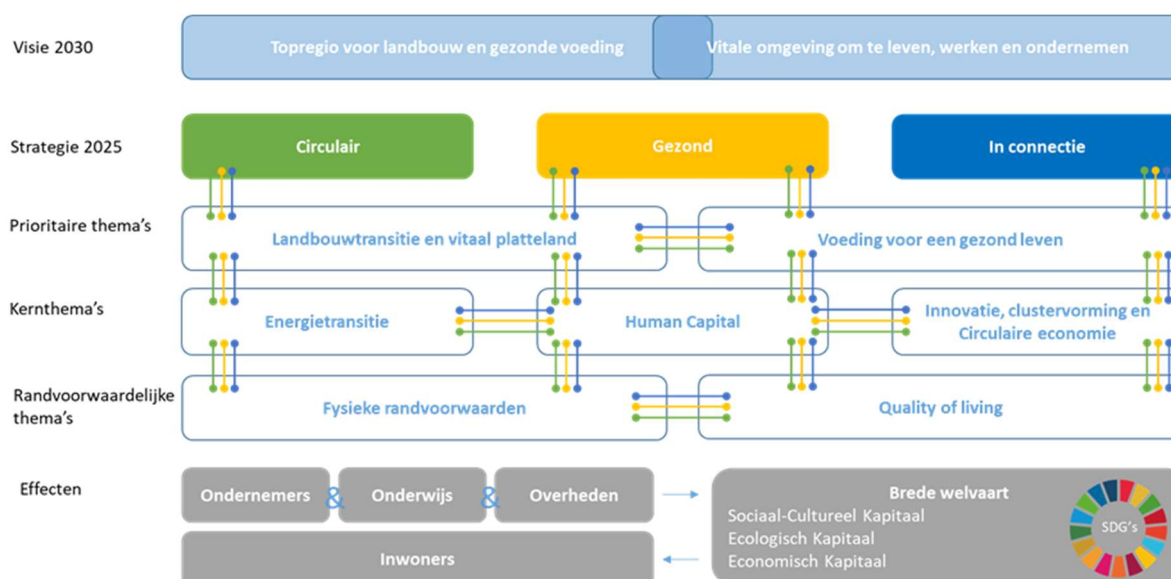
Visie 2030

Topregio voor landbouw en gezonde voeding

Vitale omgeving om te leven, werken en ondernemen

Strategie 2025

Circulair

Gezond

In connectie

Prioritaire thema's

Landbouwtransitie en vitaal platteland

Voeding voor een gezond leven

Kernthema's

Energietransitie

Human Capital

Innovatie, clustervorming en Circulaire economie

Randvoorwaardelijke thema's

Fysieke randvoorwaarden

Quality of living

Effecten

Ondernemers & Onderwijs & Overheden

Inwoners

Brede welvaart

Sociaal-Cultureel Kapitaal

Ecologisch Kapitaal

Economisch Kapitaal

SDG's